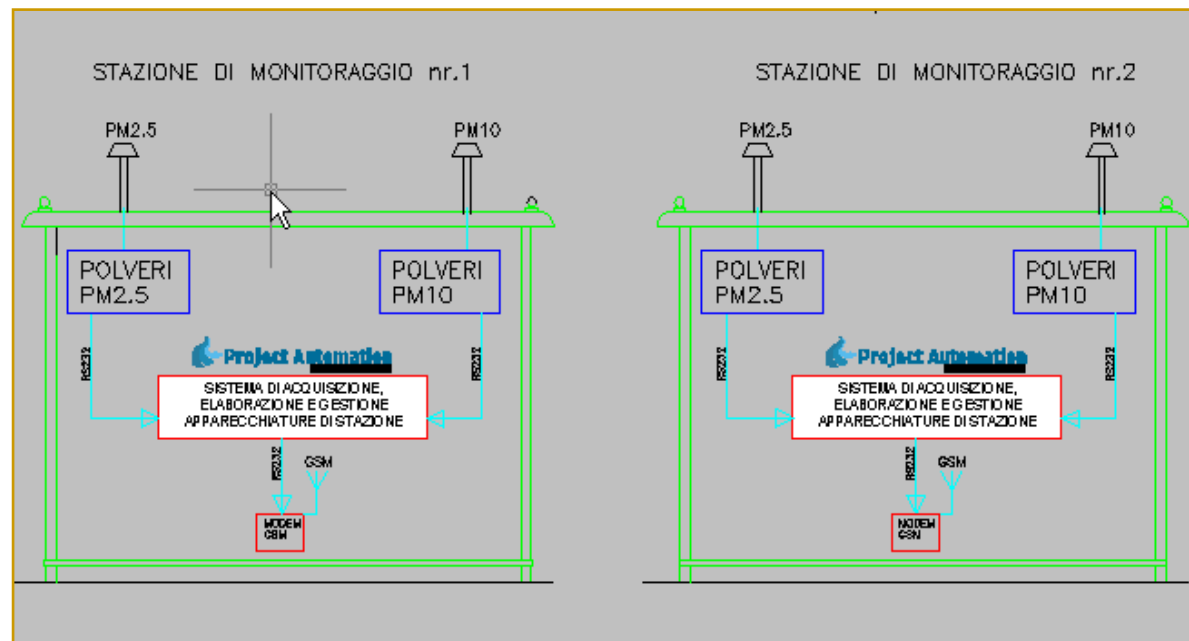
STAZIONE DI MONITORAGGIO nr.1

PM2.5

PM10

POLVERI PM2.5

POLVERI PM10

Project Automation

RS232

RS232

SISTEMA DI ACQUISIZIONE, ELABORAZIONE E GESTIONE APPARECCHIATURE DI STAZIONE

RS232

GSM

MODEM GSM

STAZIONE DI MONITORAGGIO nr.2

PM2.5

PM10

POLVERI PM2.5

POLVERI PM10

Project Automation

RS232

RS232

SISTEMA DI ACQUISIZIONE, ELABORAZIONE E GESTIONE APPARECCHIATURE DI STAZIONE

RS232

GSM

MODEM GSM